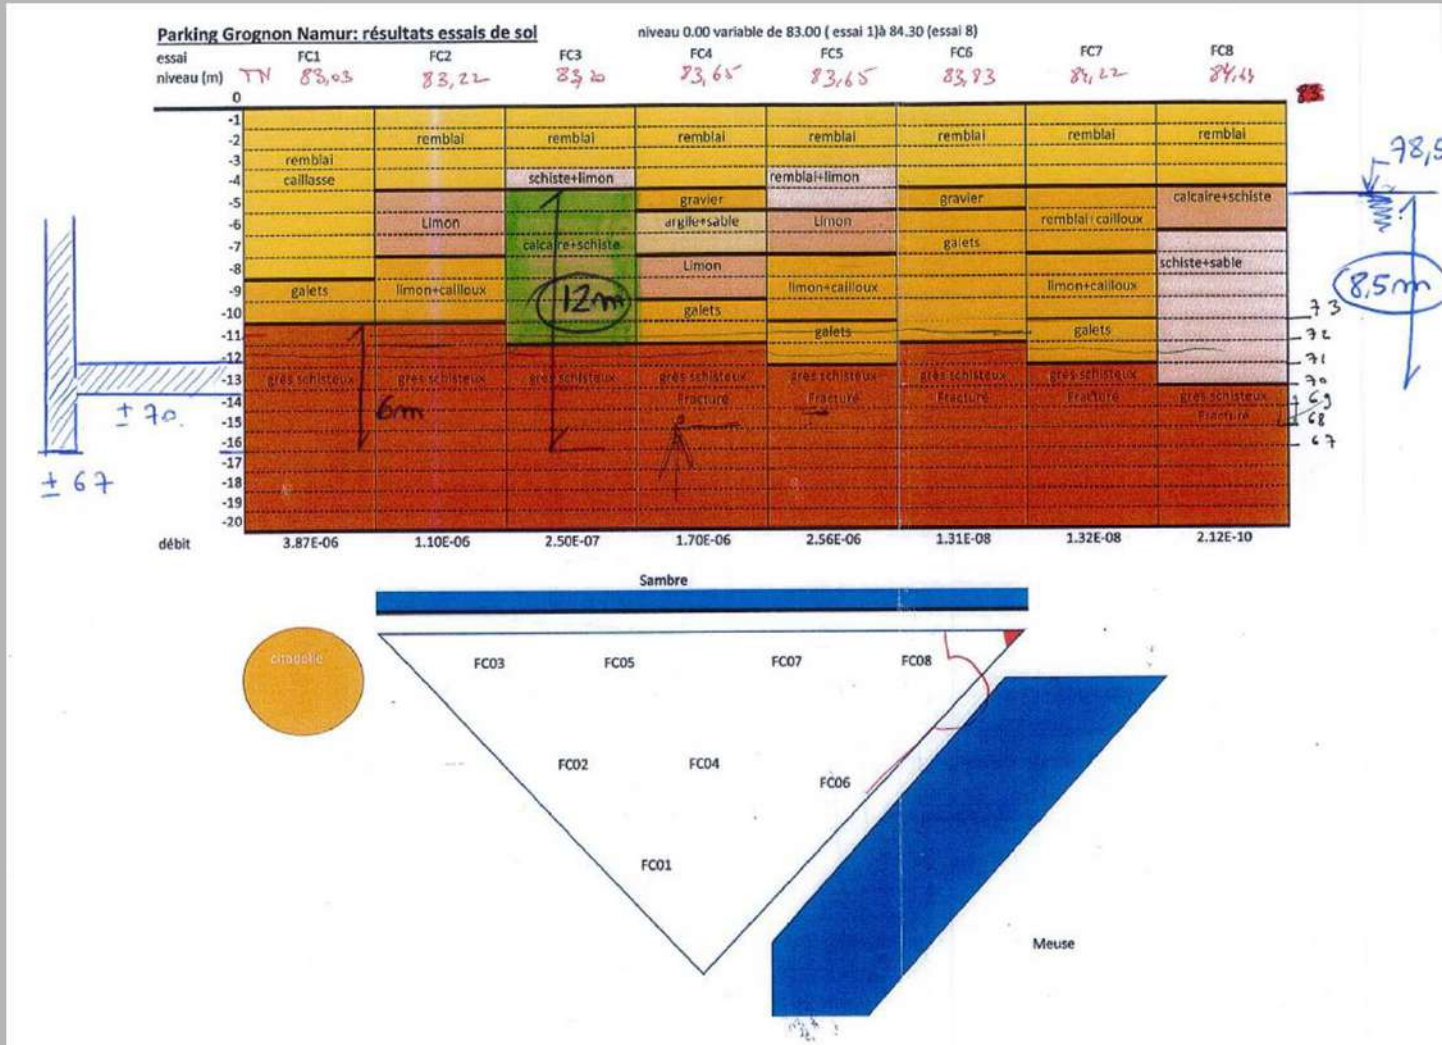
Parking Grognon Namur: résultats essais de sol

niveau 0.00 variable de 83.00 ( essai 1)à 84.30 (essai 8)

| essai | FC1 | FC2 | FC3 | FC4 | FC5 | FC6 | FC7 | FC8 |
|---|---|---|---|---|---|---|---|---|
| niveau (m) TN | 83,03 | 83,22 | 83,20 | 83,65 | 83,65 | 83,83 | 84,22 | 84,43 |

0
-1
-2
-3
-4
-5
-6
-7
-8
-9
-10
-11
-12
-13
-14
-15
-16
-17
-18
-19
-20

FC1: remblai caillasse; galets; grès schisteux
FC2: remblai; Limon; limon+cailloux; grès schisteux
FC3: remblai; schiste+limon; calcaire+schiste; grès schisteux
FC4: remblai; gravier; argile+sable; Limon; galets; grès schisteux Fracture
FC5: remblai; remblai+limon; Limon; limon+cailloux; galets; grès schisteux Fracture
FC6: remblai; gravier; galets; grès schisteux Fracture
FC7: remblai; remblai+cailloux; limon+cailloux; galets; grès schisteux Fracture
FC8: remblai; calcaire+schiste; schiste+sable; grès schisteux Fracture

12m
6m
± 70
± 67
78,5
8,5m
73
72
71
70
69
68
67

| débit | 3.87E-06 | 1.10E-06 | 2.50E-07 | 1.70E-06 | 2.56E-06 | 1.31E-08 | 1.32E-08 | 2.12E-10 |
|---|---|---|---|---|---|---|---|---|

Sambre

citadelle

FC03 FC05 FC07 FC08

FC02 FC04 FC06

FC01

Meuse